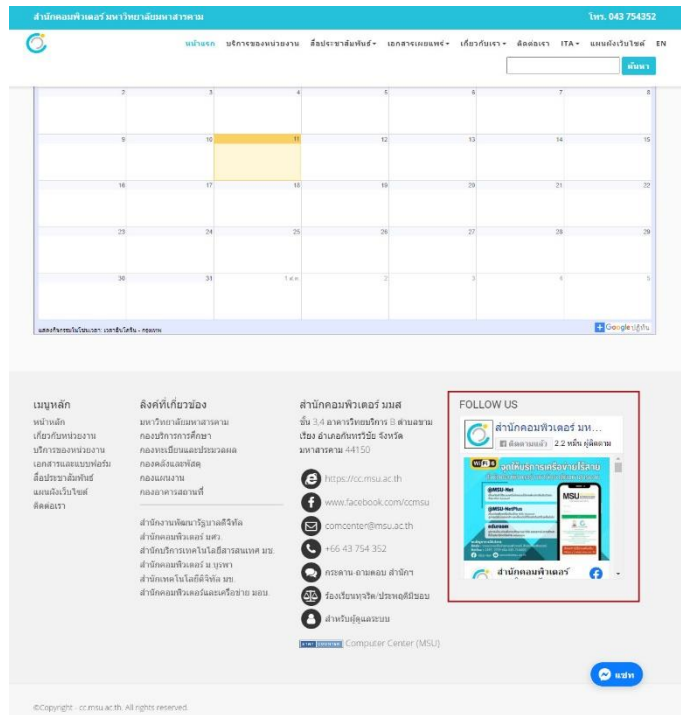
สำนักคอมพิวเตอร์ มหาวิทยาลัยมหาสารคาม

โทร. 043 754352

หน้าแรก บริการของหน่วยงาน สื่อประชาสัมพันธ์ เอกสารเผยแพร่ เกี่ยวกับเรา ติดต่อเรา ITA แผนผังเว็บไซต์ EN

ค้นหา

| 2 | 3 | 4 | 5 | 6 | 7 | 8 |
|---|---|---|---|---|---|---|
| 9 | 10 | 11 | 12 | 13 | 14 | 15 |
| 16 | 17 | 18 | 19 | 20 | 21 | 22 |
| 23 | 24 | 25 | 26 | 27 | 28 | 29 |
| 30 | 31 | 1 ส.ค. | 2 | 3 | 4 | 5 |

แสดงกิจกรรมในโซนเวลา: เวลาอินโดจีน - กรุงเทพ

Google ปฏิทิน

เมนูหลัก
หน้าหลัก
เกี่ยวกับหน่วยงาน
บริการของหน่วยงาน
เอกสารและแบบฟอร์ม
สื่อประชาสัมพันธ์
แผนผังเว็บไซต์
ติดต่อเรา

ลิงค์ที่เกี่ยวข้อง
มหาวิทยาลัยมหาสารคาม
กองบริการการศึกษา
กองทะเบียนและประมวลผล
กองคลังและพัสดุ
กองแผนงาน
กองอาคารสถานที่

สำนักงานพัฒนารัฐบาลดิจิทัล
สำนักคอมพิวเตอร์ มศว.
สำนักบริการเทคโนโลยีสารสนเทศ มข.
สำนักคอมพิวเตอร์ ม.บูรพา
สำนักเทคโนโลยีดิจิทัล มช.
สำนักคอมพิวเตอร์และเครือข่าย มอบ.

สำนักคอมพิวเตอร์ มมส
ชั้น 3,4 อาคารวิทยบริการ 8 ตำบลขามเรียง อำเภอกันทรวิชัย จังหวัดมหาสารคาม 44150

https://cc.msu.ac.th
www.facebook.com/ccmsu
comcenter@msu.ac.th
+66 43 754 352
กระดาน-ถามตอบ สำนักฯ
ร้องเรียนทุจริต/ประพฤติมิชอบ
สำหรับผู้ดูแลระบบ

Computer Center (MSU)

FOLLOW US
สำนักคอมพิวเตอร์ มห...
ติดตามแล้ว 2.2 หมื่น ผู้ติดตาม
Wi-Fi จุดให้บริการเครือข่ายไร้สาย
@MSU-Net
@MSU-NetPlus
MSU
สำนักคอมพิวเตอร์

แชท

©Copyright - cc.msu.ac.th. All rights reserved.